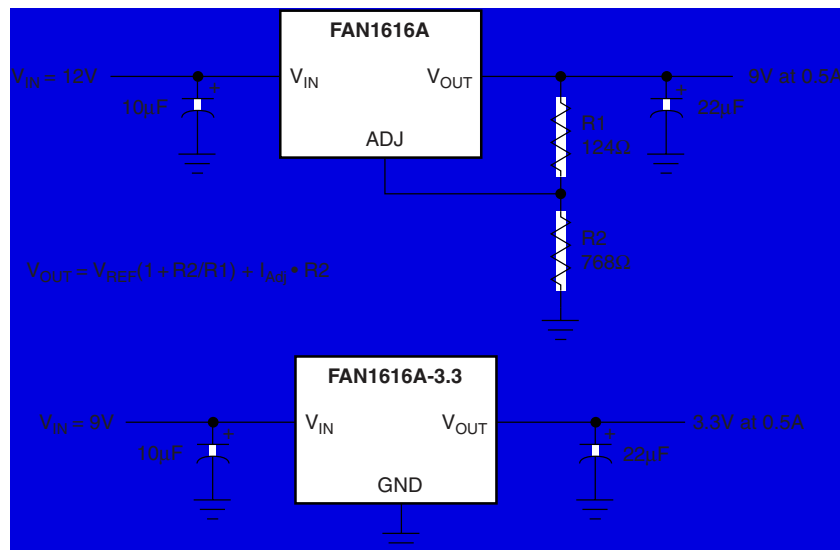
FAN1616A

$V_{IN}$ = 12V

$V_{IN}$

$V_{OUT}$

9V at 0.5A

+

10μF

+

22μF

ADJ

R1
124Ω

R2
768Ω

$V_{OUT} = V_{REF}(1 + R2/R1) + I_{Adj} * R2$

FAN1616A-3.3

$V_{IN}$ = 9V

$V_{IN}$

$V_{OUT}$

3.3V at 0.5A

+

10μF

+

22μF

GND